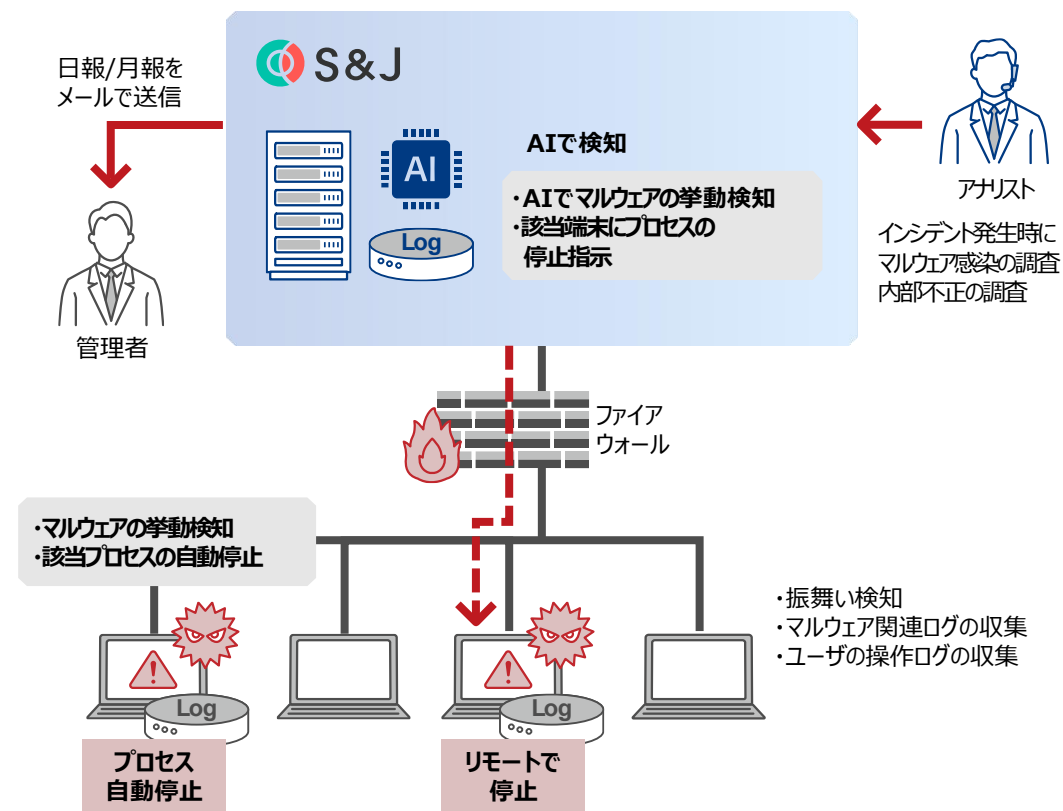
S&J

日報/月報をメールで送信

AI

Log

AIで検知

・AIでマルウェアの挙動検知
・該当端末にプロセスの停止指示

アナリスト

インシデント発生時に
マルウェア感染の調査
内部不正の調査

管理者

ファイア
ウォール

・マルウェアの挙動検知
・該当プロセスの自動停止

・振舞い検知
・マルウェア関連ログの収集
・ユーザの操作ログの収集

Log

Log

プロセス
自動停止

リモートで
停止